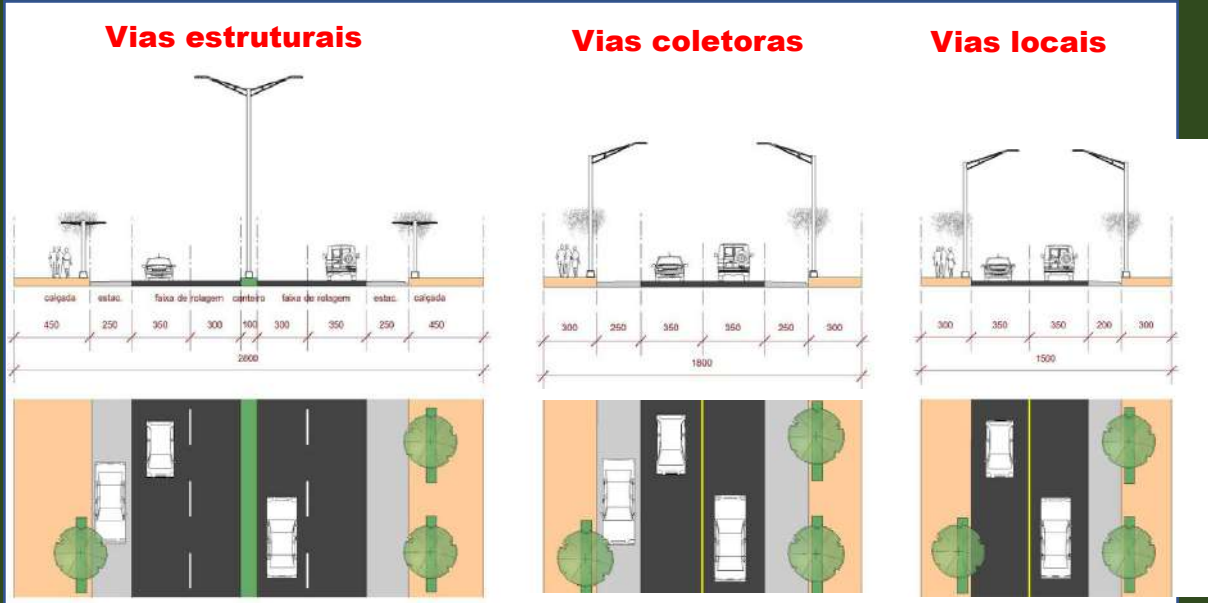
Vias estruturais

calçada | estac. | faixa de rolagem | canteiro | faixa de rolagem | estac. | calçada

450 | 250 | 350 | 300 | 100 | 300 | 350 | 250 | 450

2600

Vias coletoras

300 | 250 | 350 | 350 | 250 | 300

1800

Vias locais

300 | 350 | 350 | 200 | 300

1500